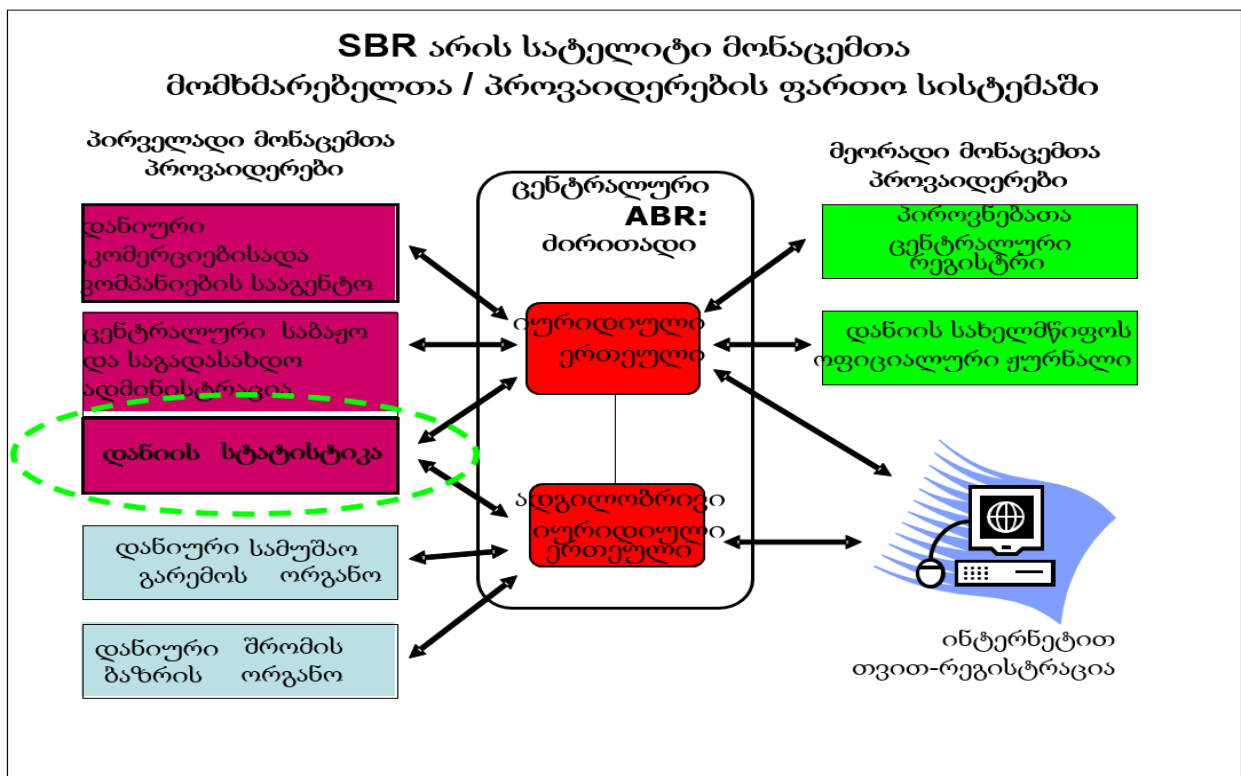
SBR არის სატელიტი მონაცემთა მომხმარებელთა / პროვაიდერების ფართო სისტემაში

პირველადი მონაცემთა პროვაიდერები

დანიური კომერციებისადა კომპანიების სააგენტო

ცენტრალური საბაჟო და საგადასახდო ადმინისტრაცია

დანიის სტატისტიკა

დანიური სამუშაო გარემოს ორგანო

დანიური შრომის ბაზრის ორგანო

ცენტრალური ABR: ძირითადი

იურიდიული ერთეული

ადგილობრივი იურიდიული ერთეული

მეორადი მონაცემთა პროვაიდერები

პიროვნებათა ცენტრალური რეგისტრი

დანიის სახელმწიფოს ოფიციალური ჟურნალი

ინტერნეტით თვით-რეგისტრაცია